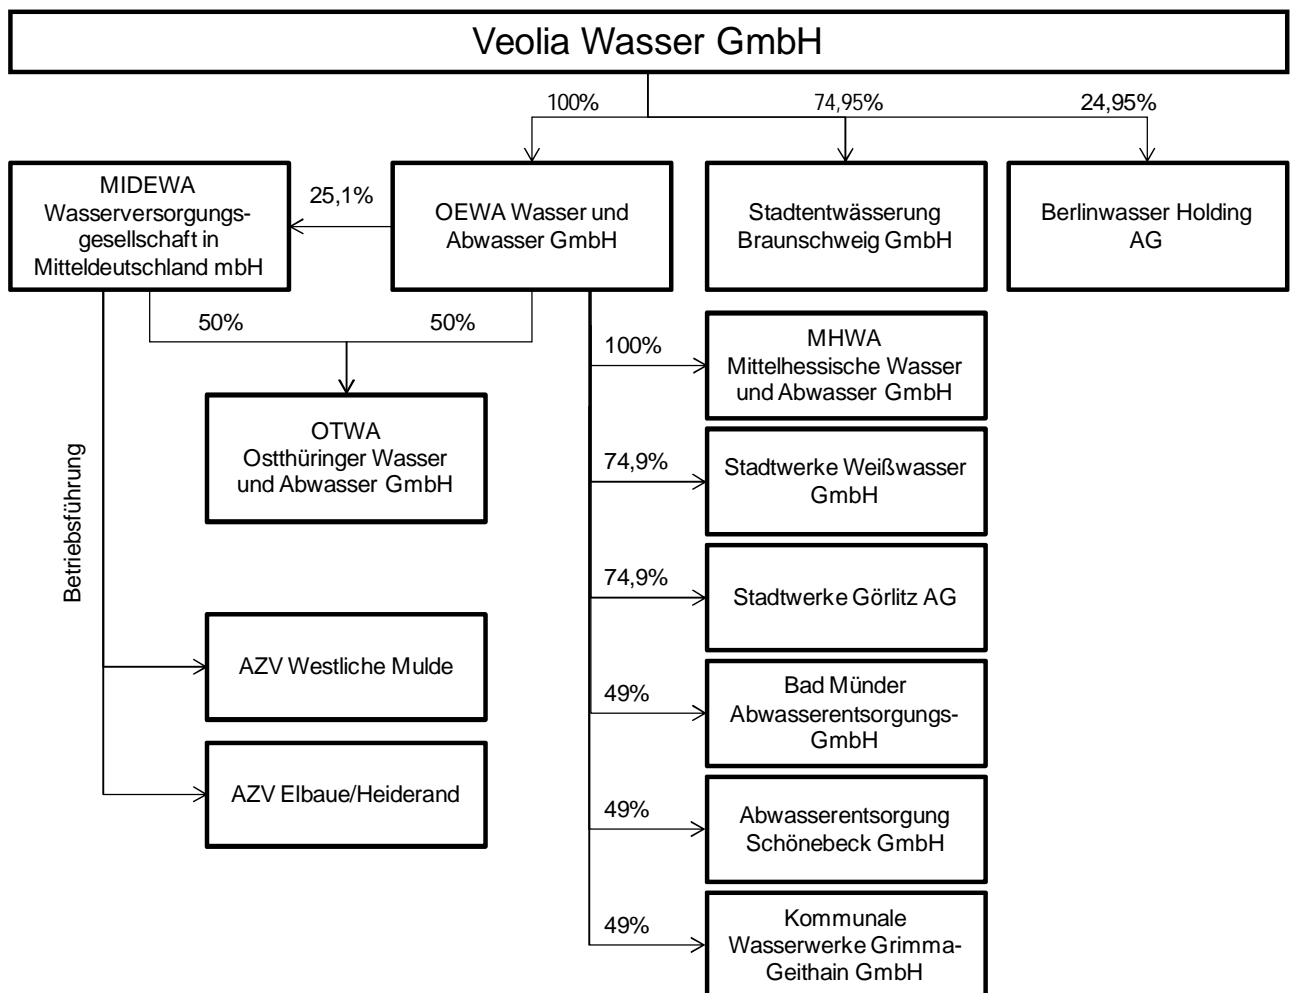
Veolia Wasser GmbH

100%

74,95%

24,95%

MIDEWA Wasserversorgungsgesellschaft in Mitteldeutschland mbH

25,1%

OEWA Wasser und Abwasser GmbH

Stadtentwässerung Braunschweig GmbH

Berlinwasser Holding AG

50%

50%

OTWA Ostthüringer Wasser und Abwasser GmbH

Betriebsführung

AZV Westliche Mulde

AZV Elbaue/Heiderand

100%

MHWA Mittelhessische Wasser und Abwasser GmbH

74,9%

Stadtwerke Weißwasser GmbH

74,9%

Stadtwerke Görlitz AG

49%

Bad Münder Abwasserentsorgungs-GmbH

49%

Abwasserentsorgung Schönebeck GmbH

49%

Kommunale Wasserwerke Grimma-Geithain GmbH